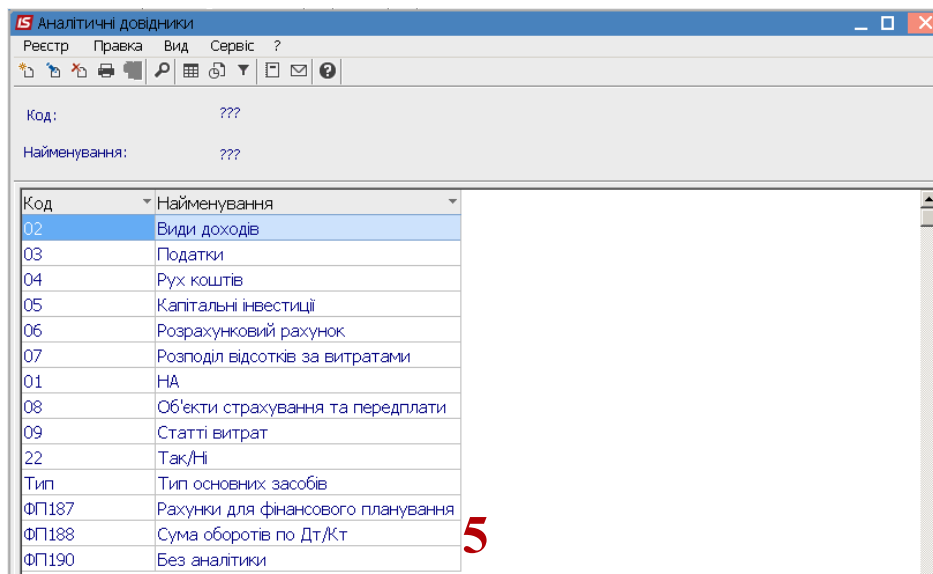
IS Аналітичні довідники

Реєстр Правка Вид Сервіс ?

Код: ???

Найменування: ???

| Код | Найменування |
|---|---|
| 02 | Види доходів |
| 03 | Податки |
| 04 | Рух коштів |
| 05 | Капітальні інвестиції |
| 06 | Розрахунковий рахунок |
| 07 | Розподіл відсотків за витратами |
| 01 | НА |
| 08 | Об'єкти страхування та передплати |
| 09 | Статті витрат |
| 22 | Так/Ні |
| Тип | Тип основних засобів |
| ФП187 | Рахунки для фінансового планування |
| ФП188 | Сума оборотів по Дт/Кт |
| ФП190 | Без аналітики |

5